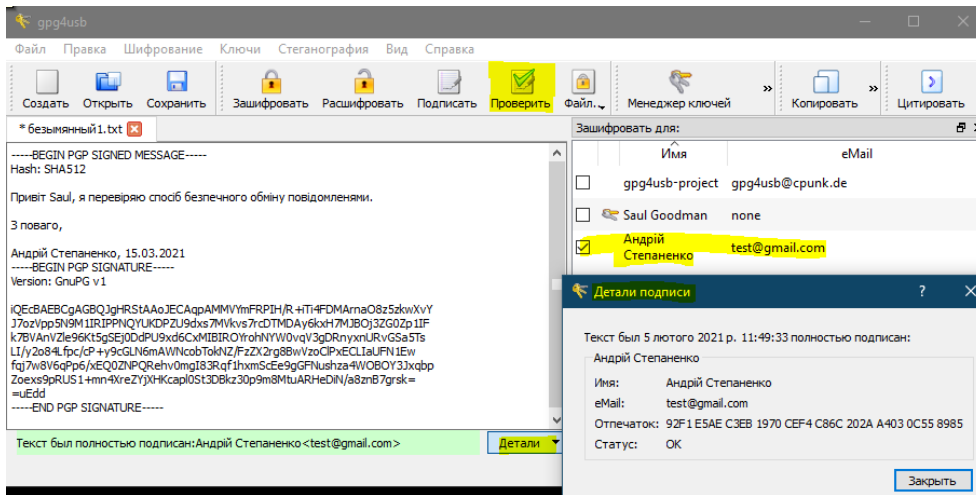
gpg4usb

Файл Правка Шифрование Ключи Стеганография Вид Справка

Создать Открыть Сохранить Зашифровать Расшифровать Подписать Проверить Файл.. Менеджер ключей » Копировать » Цитировать

* безымянный1.txt

-----BEGIN PGP SIGNED MESSAGE-----
Hash: SHA512

Привіт Saul, я перевіряю спосіб безпечного обміну повідомленями.

З поваго,

Андрій Степаненко, 15.03.2021
-----BEGIN PGP SIGNATURE-----
Version: GnuPG v1

iQEcBAEBCgAGBQJgHRStAAoJECAqpAMMVYmFRPIH/R+iTi4FDMArnaO8z5zkwXvY
J7ozVpp5N9M1IRIPPNQYUKDPZU9dxs7MVkvs7rcDTMDAy6kxH7MJBOj3ZG0Zp1IF
k7BVAnVZle96Kt5gSEj0DdPU9xd6CxMIBIROYrohNYW0vqV3gDRnyxnURvGSa5Ts
LI/y2o84Lfpc/cP+y9cGLN6mAWNcobTokNZ/FzZX2rg8BwVzoClPxECLIaUFN1Ew
fqj7w8V6qPp6/xEQ0ZNPQRehv0mgI83Rqf1hxmScEe9gGFNushza4WOBOY3Jxqbp
Zoexs9pRUS1+mn4XreZYjXHKcapl0St3DBkz30p9m8MtuARHeDiN/a8znB7grsk=
=uEdd
-----END PGP SIGNATURE-----

Текст был полностью подписан:Андрій Степаненко<test@gmail.com>

Детали

Зашифровать для:

| | Имя | eMail |
|---|---|---|
| ☐ | gpg4usb-project | gpg4usb@cpunk.de |
| ☐ | Saul Goodman | none |
| ☑ | Андрій Степаненко | test@gmail.com |

Детали подписи

?

Текст был 5 лютого 2021 р. 11:49:33 полностью подписан:

Андрій Степаненко

Имя: Андрій Степаненко
eMail: test@gmail.com
Отпечаток: 92F1 E5AE C3EB 1970 CEF4 C86C 202A A403 0C55 8985
Статус: OK

Закрыть